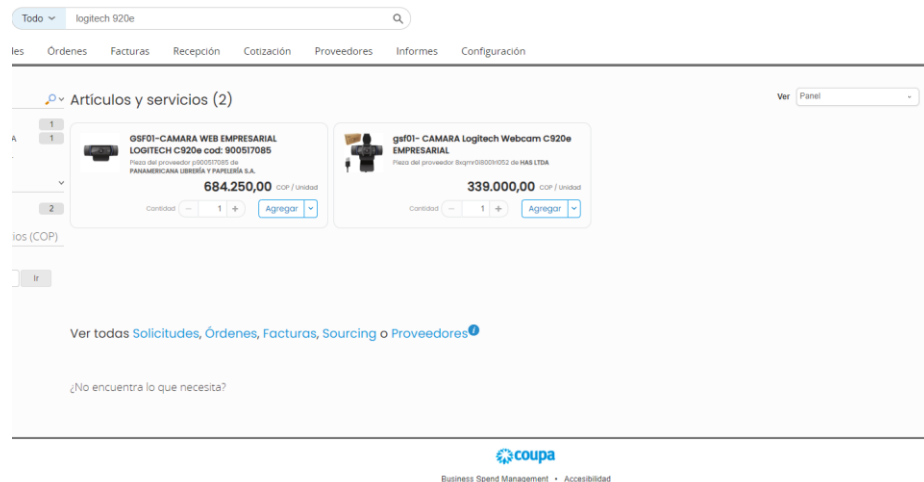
Todo logitech 920e

les Órdenes Facturas Recepción Cotización Proveedores Informes Configuración

Artículos y servicios (2)

Ver Panel

1
A 1
2
ios (COP)
Ir

GSF01-CAMARA WEB EMPRESARIAL LOGITECH C920e cod: 900517085
Pieza del proveedor p900517085 de PANAMERICANA LIBRERÍA Y PAPELERÍA S.A.
684.250,00 COP / Unidad
Cantidad − 1 + Agregar

gsf01- CAMARA Logitech Webcam C920e EMPRESARIAL
Pieza del proveedor 8xqmv0l8009l052 de HAS LTDA
339.000,00 COP / Unidad
Cantidad − 1 + Agregar

Ver todas Solicitudes, Órdenes, Facturas, Sourcing o Proveedores

¿No encuentra lo que necesita?

coupa
Business Spend Management • Accesibilidad